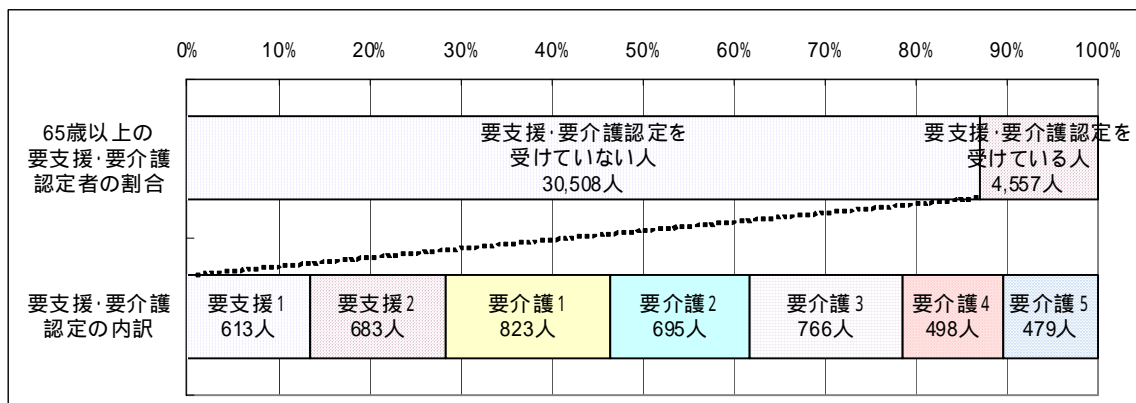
0% 10% 20% 30% 40% 50% 60% 70% 80% 90% 100%

65歳以上の要支援･要介護認定者の割合

要支援･要介護認定を受けていない人 30,508人

要支援･要介護認定を受けている人 4,557人

要支援･要介護認定の内訳

要支援1 613人

要支援2 683人

要介護1 823人

要介護2 695人

要介護3 766人

要介護4 498人

要介護5 479人